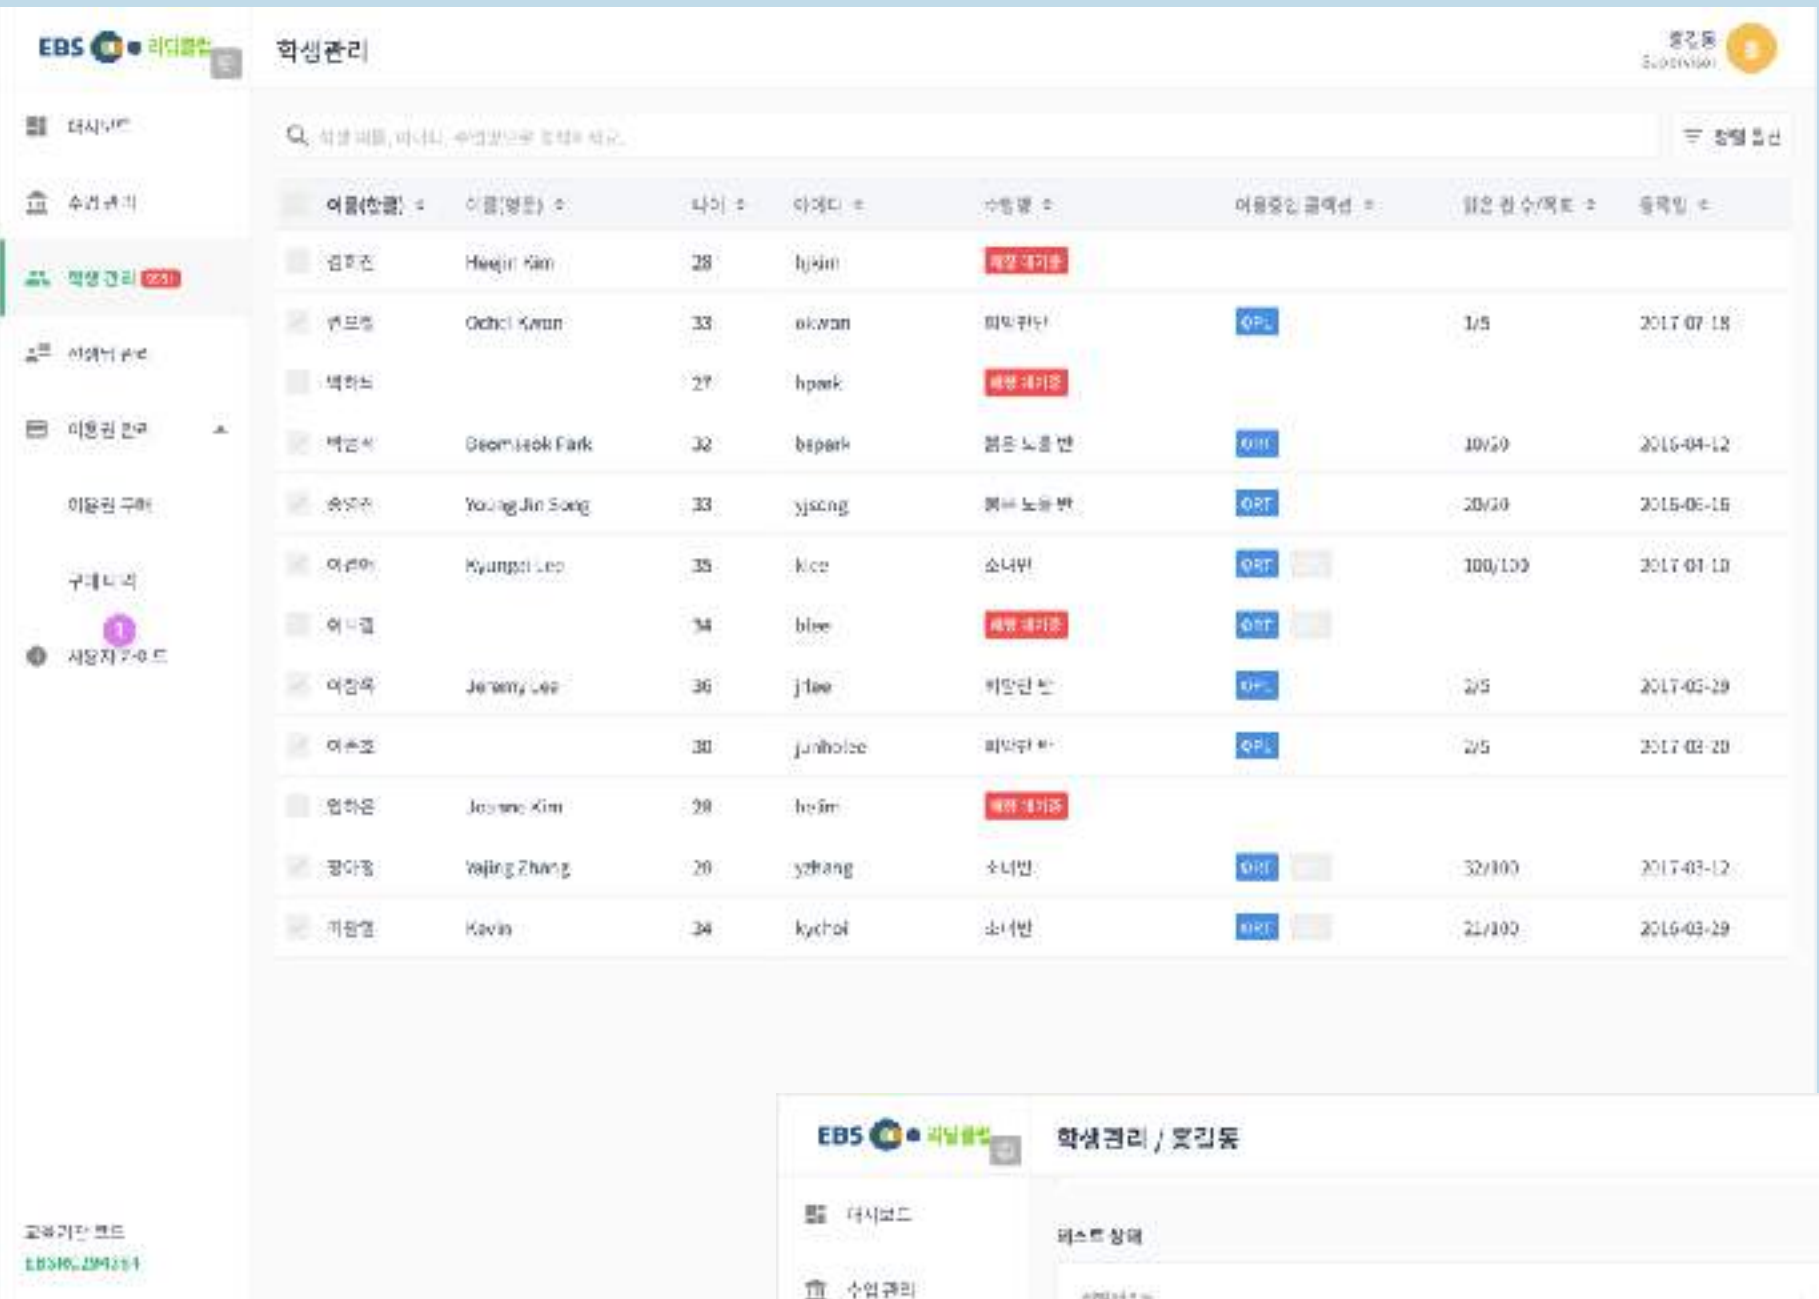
EBS 리딩클럽

학생관리

홍길동
Supervisor

대시보드

수업관리

학생 관리

선생님 관리

이용권 관리

이용권 구매

구매내역

사용자 가이드

교육기관 코드
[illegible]

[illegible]

정렬 옵션

| 이름(한글) | 이름(영문) | 나이 | 아이디 | 수업명 | 이용중인 클래스 | 읽은 권 수/목표 | 등록일 |
|---|---|---|---|---|---|---|---|
| 김희진 | Heejin Kim | 28 | hjkim | 배정 대기중 | | | |
| 권오철 | Ochul Kwon | 33 | okwon | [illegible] | OPL | 1/5 | 2017-07-18 |
| 박하늘 | | 27 | hpark | 배정 대기중 | | | |
| 박범석 | Beom Seok Park | 32 | bspark | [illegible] | ORT | 10/50 | 2016-04-12 |
| 송영진 | Young Jin Song | 33 | yjsong | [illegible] | ORT | 20/50 | 2016-06-16 |
| 이경아 | Kyunga Lee | 35 | klee | 소나무 | ORT | 100/100 | 2017-01-10 |
| 이보람 | | 34 | blee | 배정 대기중 | ORT | | |
| 이정욱 | Jeremy Lee | 36 | jlee | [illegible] | OPL | 2/5 | 2017-03-29 |
| 이준호 | | 30 | junholee | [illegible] | OPL | 2/5 | 2017-03-20 |
| 김하은 | Joanne Kim | 28 | hekim | 배정 대기중 | | | |
| 장야징 | Yajing Zhang | 29 | yzhang | 소나무반 | ORT | 32/100 | 2017-03-12 |
| 최광영 | Kevin | 34 | kychoi | 소나무반 | ORT | 21/100 | 2016-03-29 |

EBS 리딩클럽

학생관리 / 홍길동

대시보드

수업관리

테스트 상태